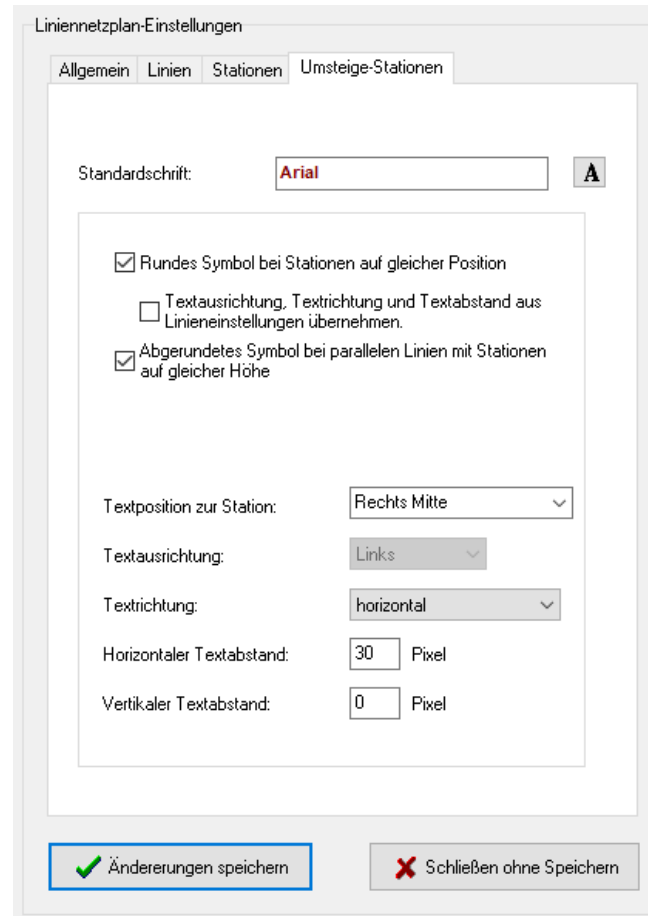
Liniennetzplan-Einstellungen

Allgemein | Linien | Stationen | Umsteige-Stationen

Standardschrift: Arial A

☑ Rundes Symbol bei Stationen auf gleicher Position

☐ Textausrichtung, Textrichtung und Textabstand aus Linieneinstellungen übernehmen.

☑ Abgerundetes Symbol bei parallelen Linien mit Stationen auf gleicher Höhe

Textposition zur Station: Rechts Mitte

Textausrichtung: Links

Textrichtung: horizontal

Horizontaler Textabstand: 30 Pixel

Vertikaler Textabstand: 0 Pixel

Ändererungen speichern

Schließen ohne Speichern